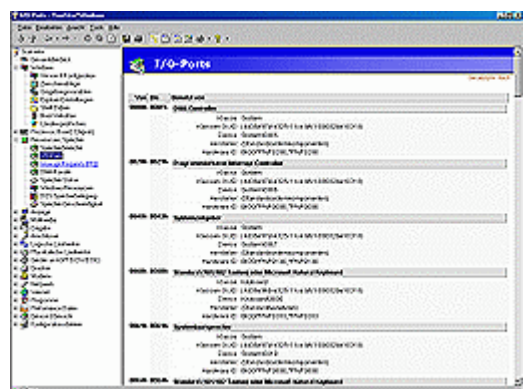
I/O-Ports

DMA Controller

Programmierbarer Interrupt Controller

Systemzeitgeber

Standard 101/102-Tasten oder Microsoft Natural Keyboard

Systemlautsprecher

Standard 101/102-Tasten oder Microsoft Natural Keyboard